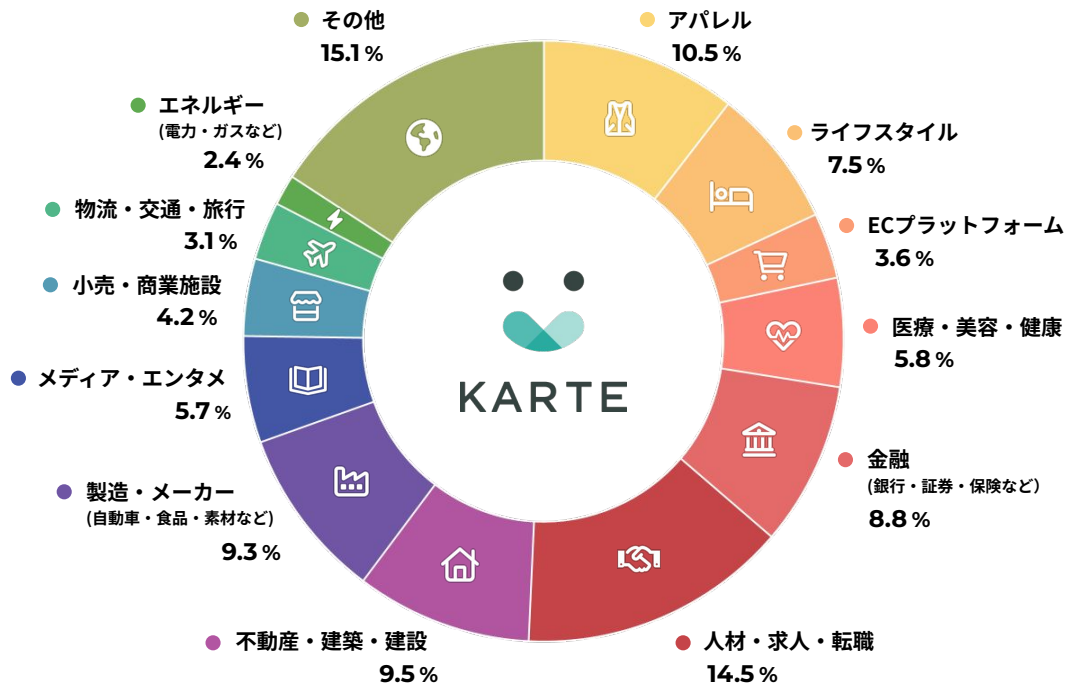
その他
15.1％

アパレル
10.5％

エネルギー
(電力・ガスなど)
2.4％

ライフスタイル
7.5％

物流・交通・旅行
3.1％

ECプラットフォーム
3.6％

小売・商業施設
4.2％

医療・美容・健康
5.8％

メディア・エンタメ
5.7％

KARTE

金融
(銀行・証券・保険など)
8.8％

製造・メーカー
(自動車・食品・素材など)
9.3％

不動産・建築・建設
9.5％

人材・求人・転職
14.5％